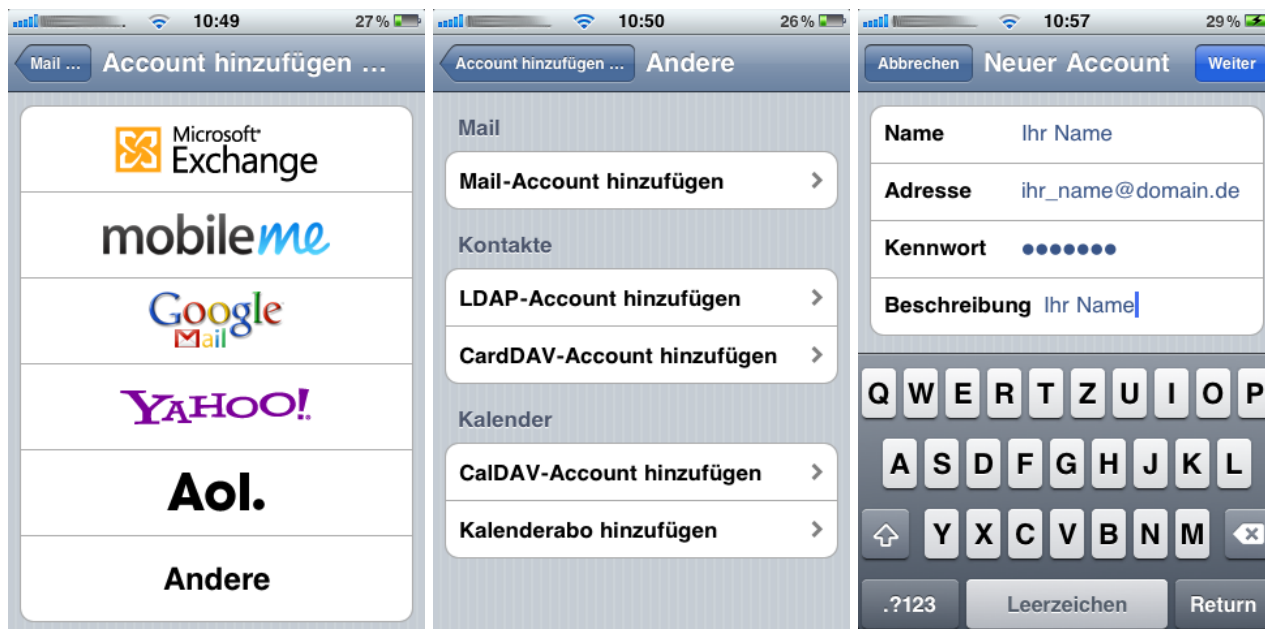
10:49 27 %

Mail ... Account hinzufügen ...

Microsoft Exchange

mobileme

Google Mail

YAHOO!

Aol.

Andere

10:50 26 %

Account hinzufügen ... Andere

Mail

Mail-Account hinzufügen

Kontakte

LDAP-Account hinzufügen

CardDAV-Account hinzufügen

Kalender

CalDAV-Account hinzufügen

Kalenderabo hinzufügen

10:57 29 %

Abbrechen Neuer Account Weiter

Name Ihr Name

Adresse ihr_name@domain.de

Kennwort •••••••

Beschreibung Ihr Name

Q W E R T Z U I O P

A S D F G H J K L

Y X C V B N M

.?123 Leerzeichen Return